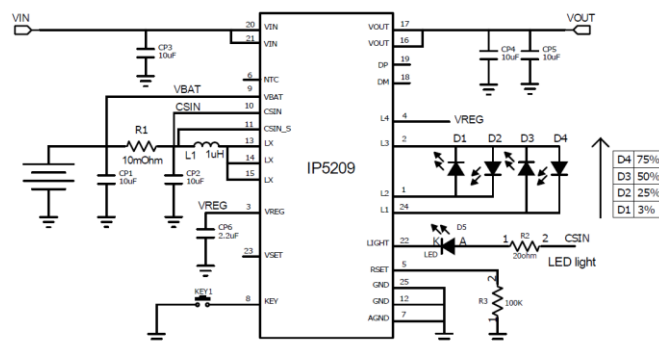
VIN
20 VIN
21 VIN
CP3 10uF
6 NTC
VBAT
9 VBAT
CSIN
10 CSIN
11 CSIN_S
R1 10mOhm
L1 1uH
13 LX
14 LX
15 LX
CP1 10uF
CP2 10uF
VREG
3 VREG
CP6 2.2uF
23 VSET
KEY1
8 KEY
IP5209
VOUT
17 VOUT
16 VOUT
19 DP
18 DM
CP4 10uF
CP5 10uF
4 L4
VREG
2 L3
D1 D2 D3 D4
1 L2
24 L1
22 LIGHT
D5
K A
LED
1 R2 2
20ohm
CSIN
LED light
5 RSET
25 GND
12 GND
7 AGND
R3 100K

| D4 | 75% |
|---|---|
| D3 | 50% |
| D2 | 25% |
| D1 | 3% |